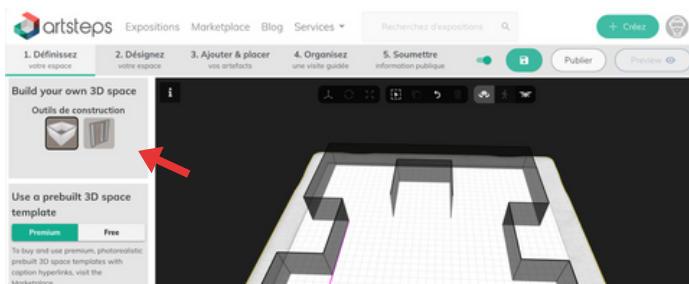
artsteps Expositions Marketplace Blog Services ▾

Recherchez d'expositions

+ Créez

1. Définissez
votre espace

2. Désignez
votre espace

3. Ajouter & placer
vos artefacts

4. Organisez
une visite guidée

5. Soumettre
information publique

Publier

Preview

Build your own 3D space

Outils de construction

Use a prebuilt 3D space template

Premium

Free

To buy and use premium, photorealistic prebuilt 3D space templates with caption hyperlinks, visit the Marketplace.